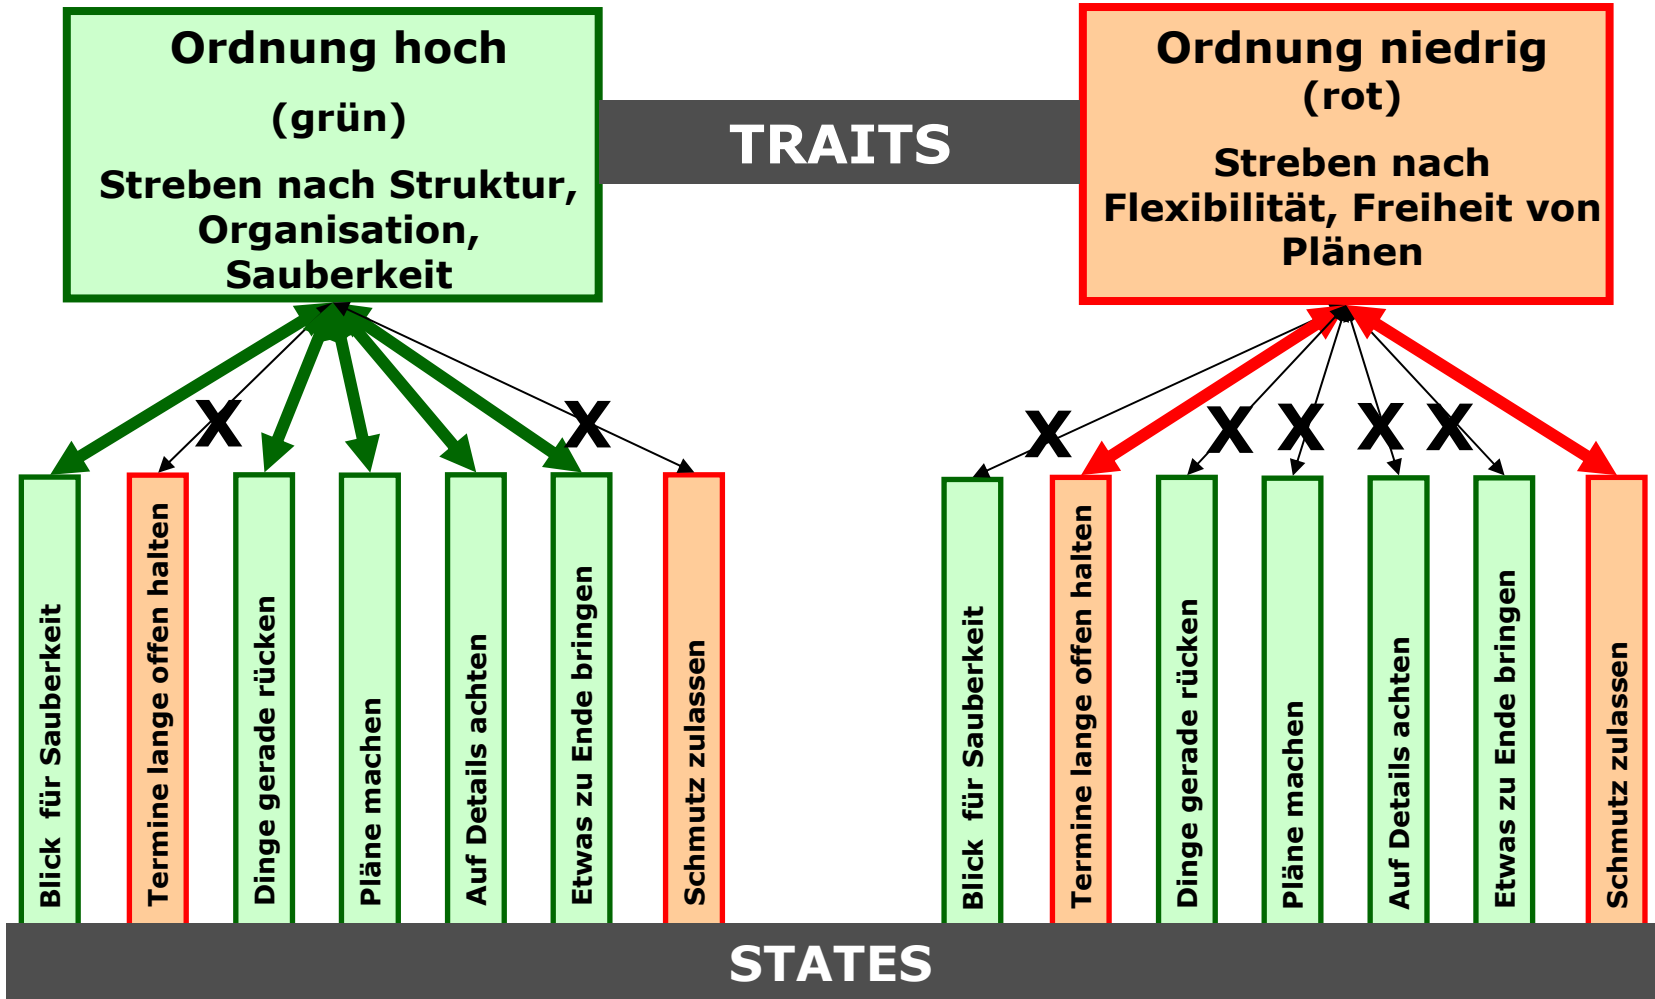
Ordnung hoch

(grün)

Streben nach Struktur, Organisation, Sauberkeit

TRAITS

Ordnung niedrig

(rot)

Streben nach Flexibilität, Freiheit von Plänen

X X

X X X X X

Blick für Sauberkeit

Termine lange offen halten

Dinge gerade rücken

Pläne machen

Auf Details achten

Etwas zu Ende bringen

Schmutz zulassen

Blick für Sauberkeit

Termine lange offen halten

Dinge gerade rücken

Pläne machen

Auf Details achten

Etwas zu Ende bringen

Schmutz zulassen

STATES